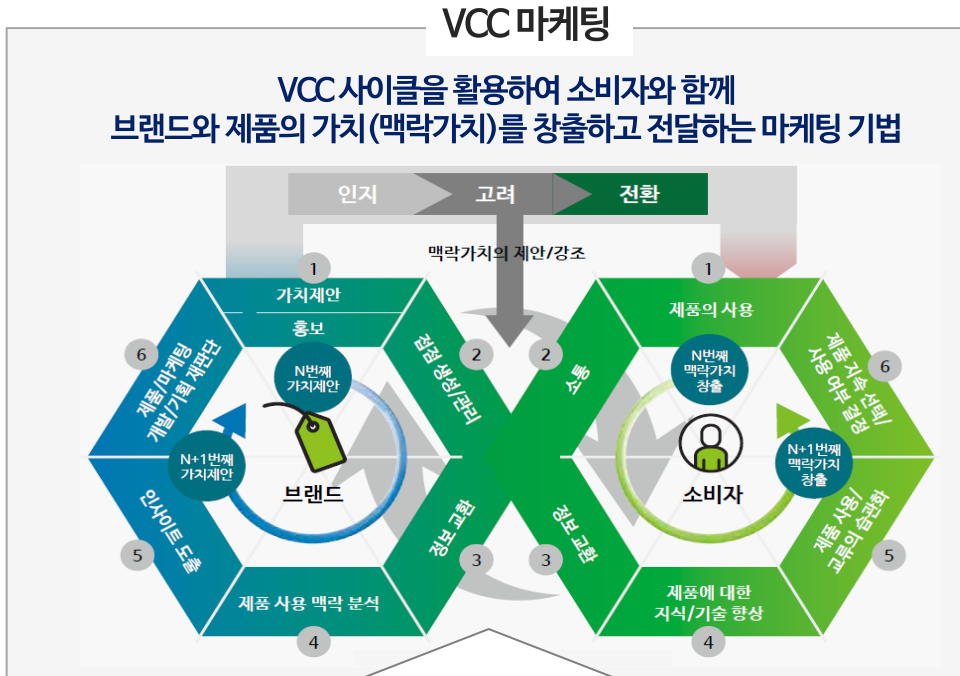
VCC 마케팅

VCC 사이클을 활용하여 소비자와 함께 브랜드와 제품의 가치(맥락가치)를 창출하고 전달하는 마케팅 기법

인지
고려
전환

맥락가치의 제안/강조

1
가치제안
홍보
2
접점 생성/관리
3
정보 교환
4
제품 사용 맥락 분석
5
인사이트 도출
6
제품/마케팅 개발/기획 재편단

N번째 가치제안
N+1번째 가치제안
브랜드

1
제품의 사용
2
소통
3
정보 교환
4
제품에 대한 지식/기술 향상
5
제품 사용/교류의 습관화
6
제품 지속 선택/사용 여부 결정

N번째 맥락가치 창출
N+1번째 맥락가치 창출
소비자